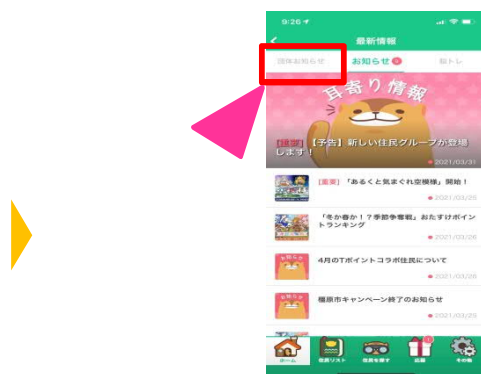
9:26

最新情報

団体お知らせ

お知らせ

脳トレ

耳寄り情報

【追加】【予告】新しい住民グループが登場します！

2021/03/31

【重要】「あるくと気まぐれ空模様」開始！

2021/03/29

「冬か春か！？季節争奪戦」おたすけポイントランキング

2021/03/28

4月のTポイントコラボ住民について

2021/03/26

檜原市キャンペーン終了のお知らせ

2021/03/25

ホーム

住民リスト

住民を探す

広報

その他